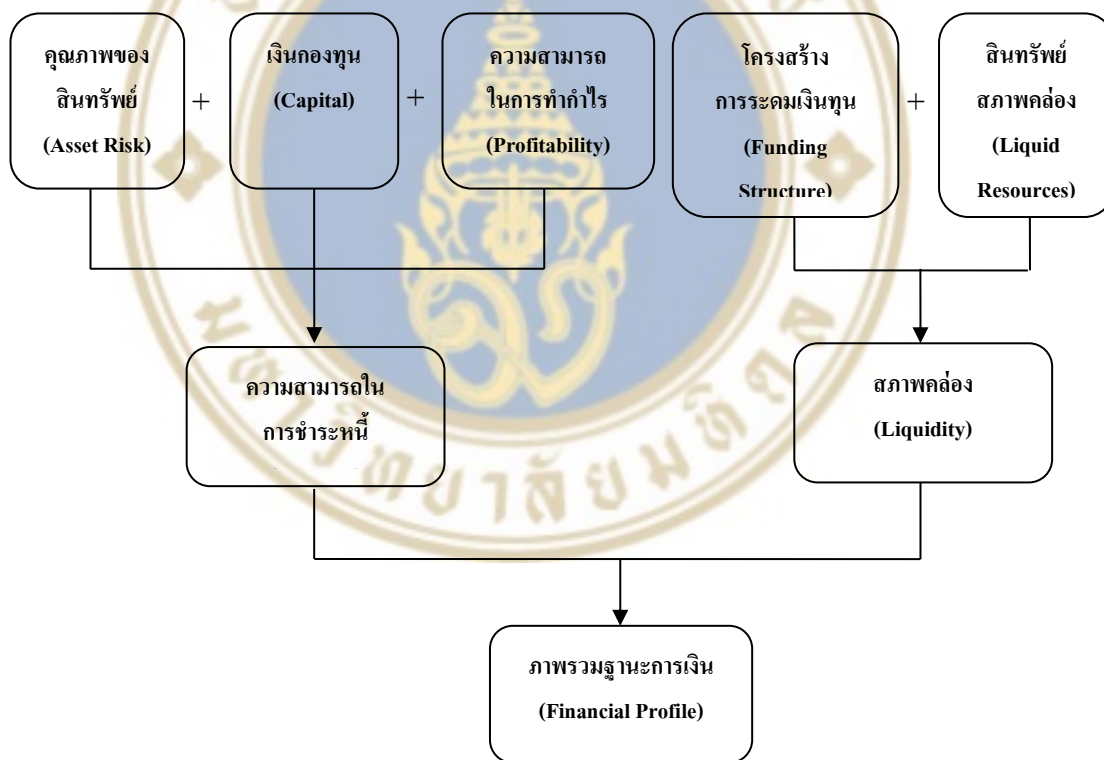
คุณภาพของสินทรัพย์
(Asset Risk)

+

เงินกองทุน
(Capital)

+

ความสามารถในการทำกำไร
(Profitability)

โครงสร้างการระดมเงินทุน
(Funding Structure)

+

สินทรัพย์สภาพคล่อง
(Liquid Resources)

ความสามารถในการชำระหนี้

สภาพคล่อง
(Liquidity)

ภาพรวมฐานะการเงิน
(Financial Profile)